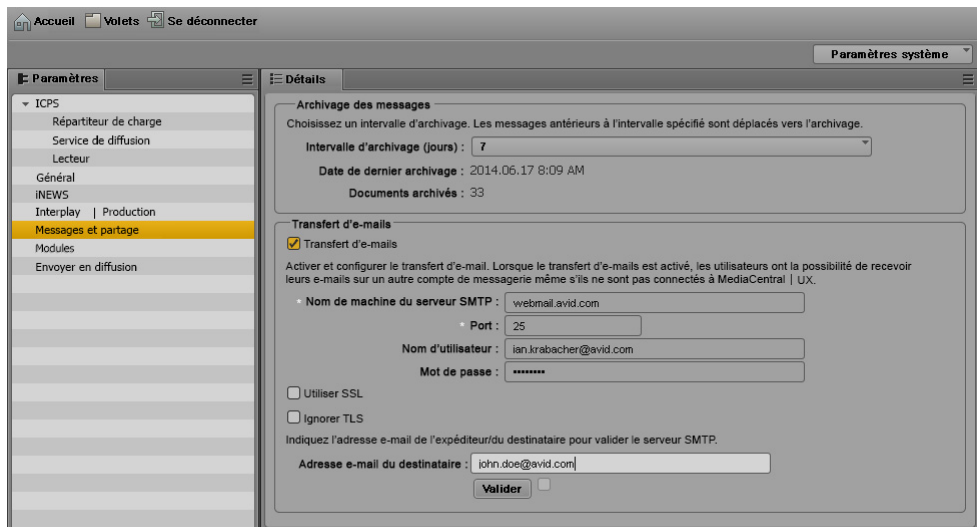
Accueil Volets Se déconnecter

Paramètres système

Paramètres

ICPS
Répartiteur de charge
Service de diffusion
Lecteur
Général
iNEWS
Interplay | Production
Messages et partage
Modules
Envoyer en diffusion

Détails

Archivage des messages

Choisissez un intervalle d'archivage. Les messages antérieurs à l'intervalle spécifié sont déplacés vers l'archivage.

Intervalle d'archivage (jours) : 7

Date de dernier archivage : 2014.06.17 8:09 AM

Documents archivés : 33

Transfert d'e-mails

Transfert d'e-mails

Activer et configurer le transfert d'e-mail. Lorsque le transfert d'e-mails est activé, les utilisateurs ont la possibilité de recevoir leurs e-mails sur un autre compte de messagerie même s'ils ne sont pas connectés à MediaCentral | UX.

* Nom de machine du serveur SMTP : webmail.avid.com

* Port : 25

Nom d'utilisateur : ian.krabacher@avid.com

Mot de passe : ••••••••

Utiliser SSL

Ignorer TLS

Indiquez l'adresse e-mail de l'expéditeur/du destinataire pour valider le serveur SMTP.

Adresse e-mail du destinataire : john.doe@avid.com

Valider